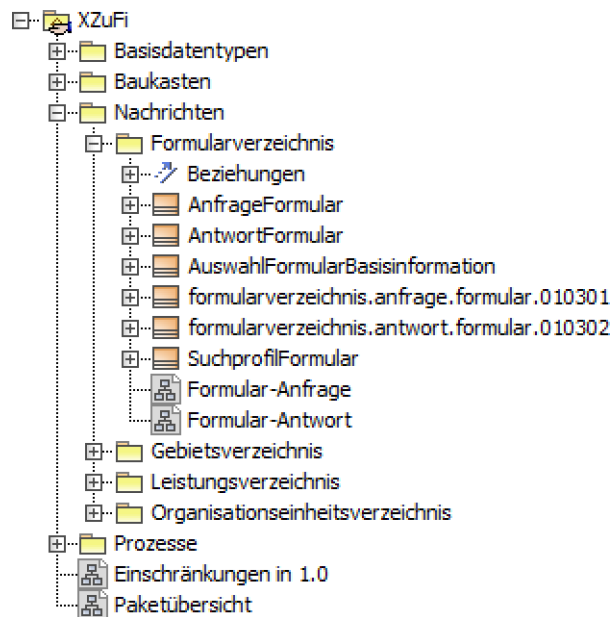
XZuFi
Basisdatentypen
Baukasten
Nachrichten
Formularverzeichnis
Beziehungen
AnfrageFormular
AntwortFormular
AuswahlFormularBasisinformation
formularverzeichnis.anfrage.formular.010301
formularverzeichnis.antwort.formular.010302
SuchprofilFormular
Formular-Anfrage
Formular-Antwort
Gebietsverzeichnis
Leistungsverzeichnis
Organisationseinheitsverzeichnis
Prozesse
Einschränkungen in 1.0
Paketübersicht